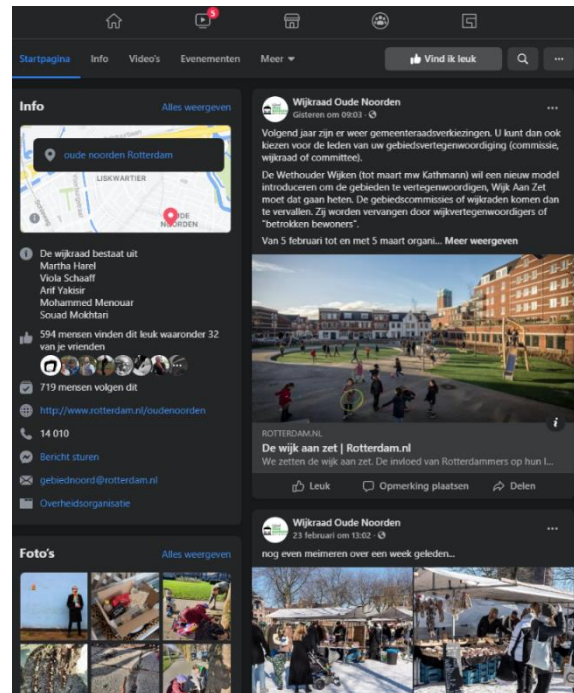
5

Startpagina Info Video's Evenementen Meer

Vind ik leuk

Info

Alles weergeven

oude noorden Rotterdam

LISKWARTIER

OUDE NOORDEN

De wijkraad bestaat uit
Martha Harel
Viola Schaaff
Arif Yakisir
Mohammed Menouar
Souad Mokhtari

594 mensen vinden dit leuk waaronder 32 van je vrienden

719 mensen volgen dit

http://www.rotterdam.nl/oudenoorden

14 010

Bericht sturen

gebiednoord@rotterdam.nl

Overheidsorganisatie

Foto's

Alles weergeven

Wijkraad Oude Noorden
Gisteren om 09:03 ·

Volgend jaar zijn er weer gemeenteraadsverkiezingen. U kunt dan ook kiezen voor de leden van uw gebiedsvertegenwoordiging (commissie, wijkraad of committee).

De Wethouder Wijken (tot maart mw Kathmann) wil een nieuw model introduceren om de gebieden te vertegenwoordigen, Wijk Aan Zet moet dat gaan heten. De gebiedscommissies of wijkraden komen dan te vervallen. Zij worden vervangen door wijkvertegenwoordigers of "betrokken bewoners".

Van 5 februari tot en met 5 maart organi... Meer weergeven

ROTTERDAM.NL
De wijk aan zet | Rotterdam.nl
We zetten de wijk aan zet. De invloed van Rotterdammers op hun l...

Leuk Opmerking plaatsen Delen

Wijkraad Oude Noorden
23 februari om 13:02 ·

nog even memeren over een week geleden...